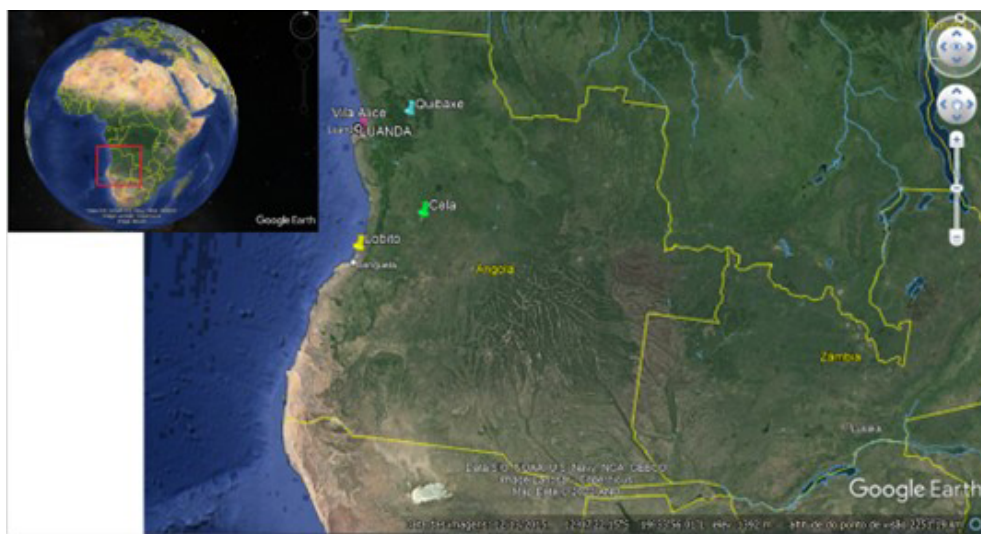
Google Earth

Vila Alice
Quibaxe
LUANDA
Cela
Lobito
Benguela
Angola
Zambia
Lusaka

Dados SIO, NOAA, U.S. Navy, NGA, GEBCO
Image Landsat / Copernicus
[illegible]

Google Earth

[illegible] imagens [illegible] 2015 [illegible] 1392 m altitude do ponto de visão 2251.79 km